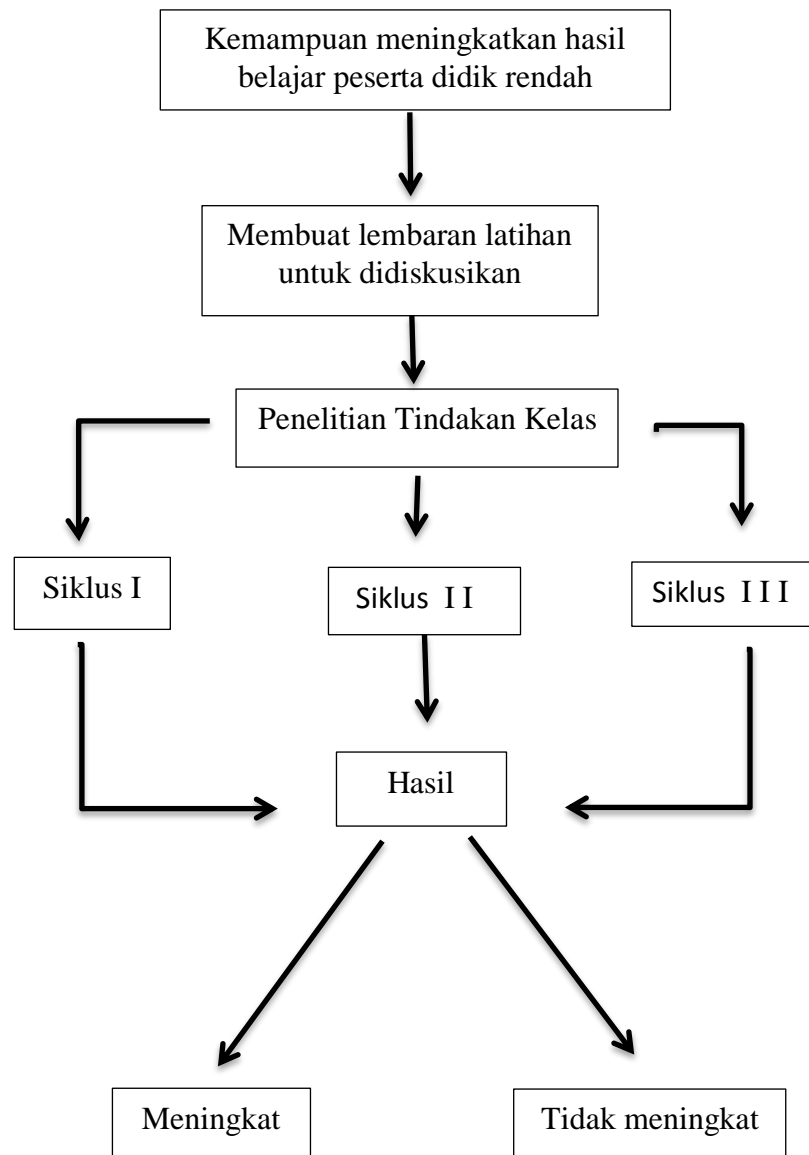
Kemampuan meningkatkan hasil belajar peserta didik rendah

Membuat lembaran latihan untuk didiskusikan

Penelitian Tindakan Kelas

Siklus I

Siklus I I

Siklus I I I

Hasil

Meningkat

Tidak meningkat